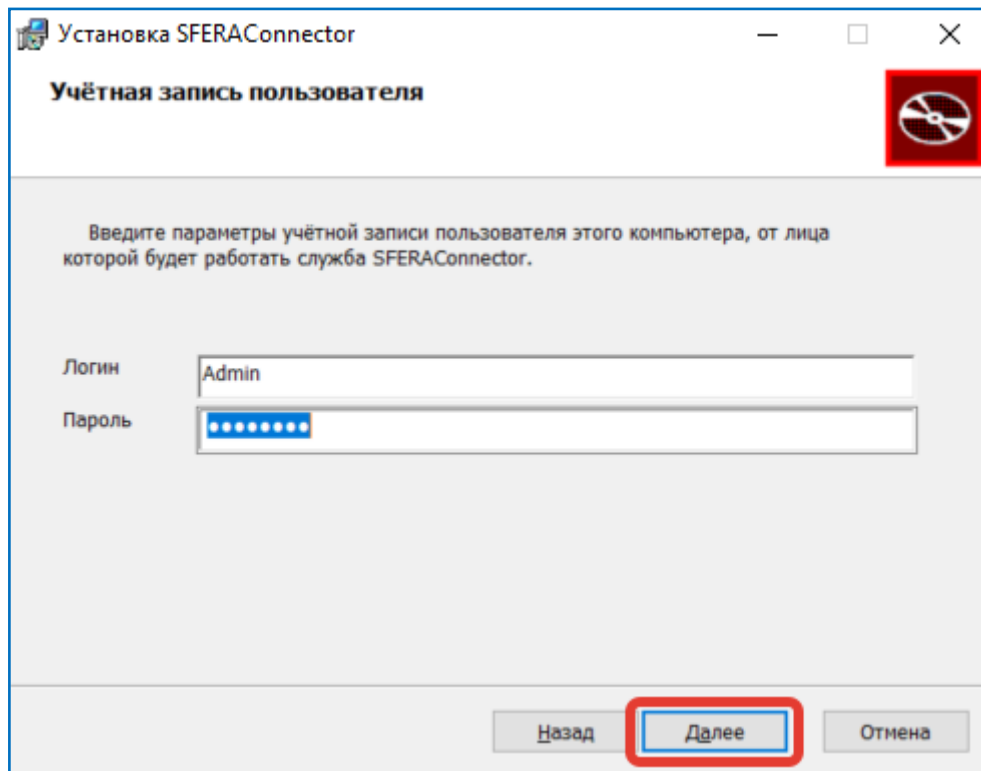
Установка SFERAConnector

Учётная запись пользователя

Введите параметры учётной записи пользователя этого компьютера, от лица которой будет работать служба SFERAConnector.

Логин
Admin
Пароль
•••••••••

Назад
Далее
Отмена